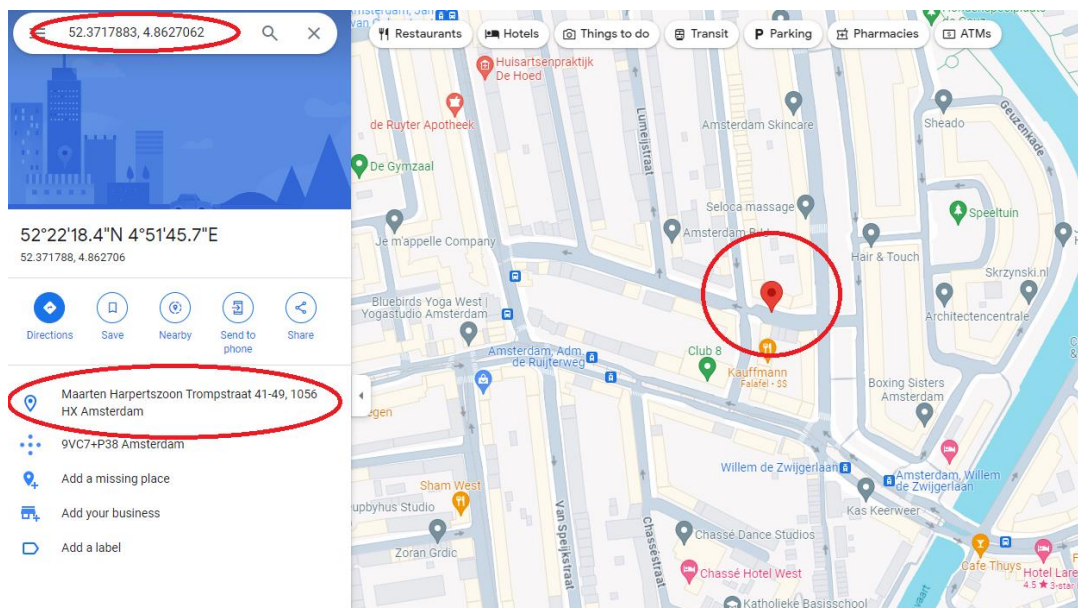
52.3717883, 4.8627062

52°22'18.4"N 4°51'45.7"E
52.371788, 4.862706

Directions
Save
Nearby
Send to phone
Share

Maarten Harpertszoon Trompstraat 41-49, 1056 HX Amsterdam

9VC7+P38 Amsterdam

Add a missing place

Add your business

Add a label

Restaurants
Hotels
Things to do
Transit
Parking
Pharmacies
ATMs

Huisartsenpraktijk De Hoed
de Ruyter Apotheek
De Gymzaal
Lumeijstraat
Amsterdam Skincare
Sheado
Geuzenkade
Seloca massage
Speeltuin
Je m'appelle Company
Amsterdam Bik
Hair & Touch
Skrzynski.nl
Bluebirds Yoga West | Yogastudio Amsterdam
Architectencentrale
Amsterdam, Adm. de Ruijterweg
Club 8
Kauffmann
Falafel · $$
Boxing Sisters Amsterdam
egen
Willem de Zwijgerlaan
Amsterdam, Willem de Zwijgerlaan
Sham West
upbyhus Studio
Kas Keerweer
Van Speijkstraat
Chasséstraat
Chassé Dance Studios
Zoran Grdic
Chassé Hotel West
Cafe Thuys
Hotel Lare
4.5 ★ 3-sta
Katholieke Basisschool